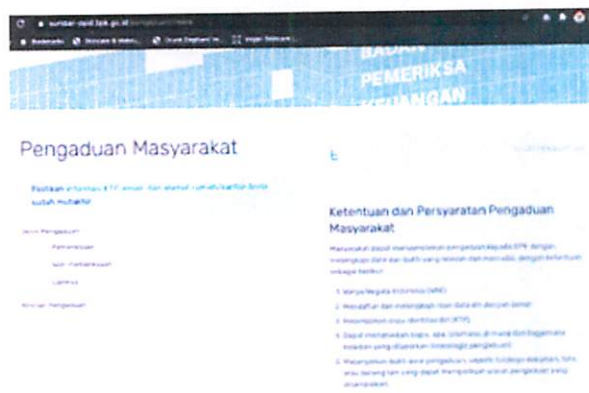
sumbar-ppid.bpk.go.id/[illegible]

Bookmarks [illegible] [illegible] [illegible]

BADAN PEMERIKSA KEUANGAN

Pengaduan Masyarakat

Pastikan informasi KTP, email, dan alamat rumah/kantor anda sudah mutakhir

Jenis Pengaduan

Pemeriksaan

Non Pemeriksaan

Lainnya

Riwayat Pengaduan

Ketentuan dan Persyaratan Pengaduan Masyarakat

Masyarakat dapat menyampaikan pengaduan kepada BPK dengan melengkapi data dan bukti yang relevan dan memadai, dengan ketentuan sebagai berikut:

1. Warga Negara Indonesia (WNI)
2. Mendaftar dan melengkapi isian data diri dengan benar
3. Melampirkan copy identitas diri (KTP)
4. Dapat menjelaskan siapa, apa, (di)mana, di mana dan bagaimana kejadian yang dilaporkan (kronologis pengaduan)
5. Melampirkan bukti-bukti pengaduan seperti foto/copy dokumen, foto, atau lainnya lain yang dapat mendukung uraian pengaduan yang disampaikan